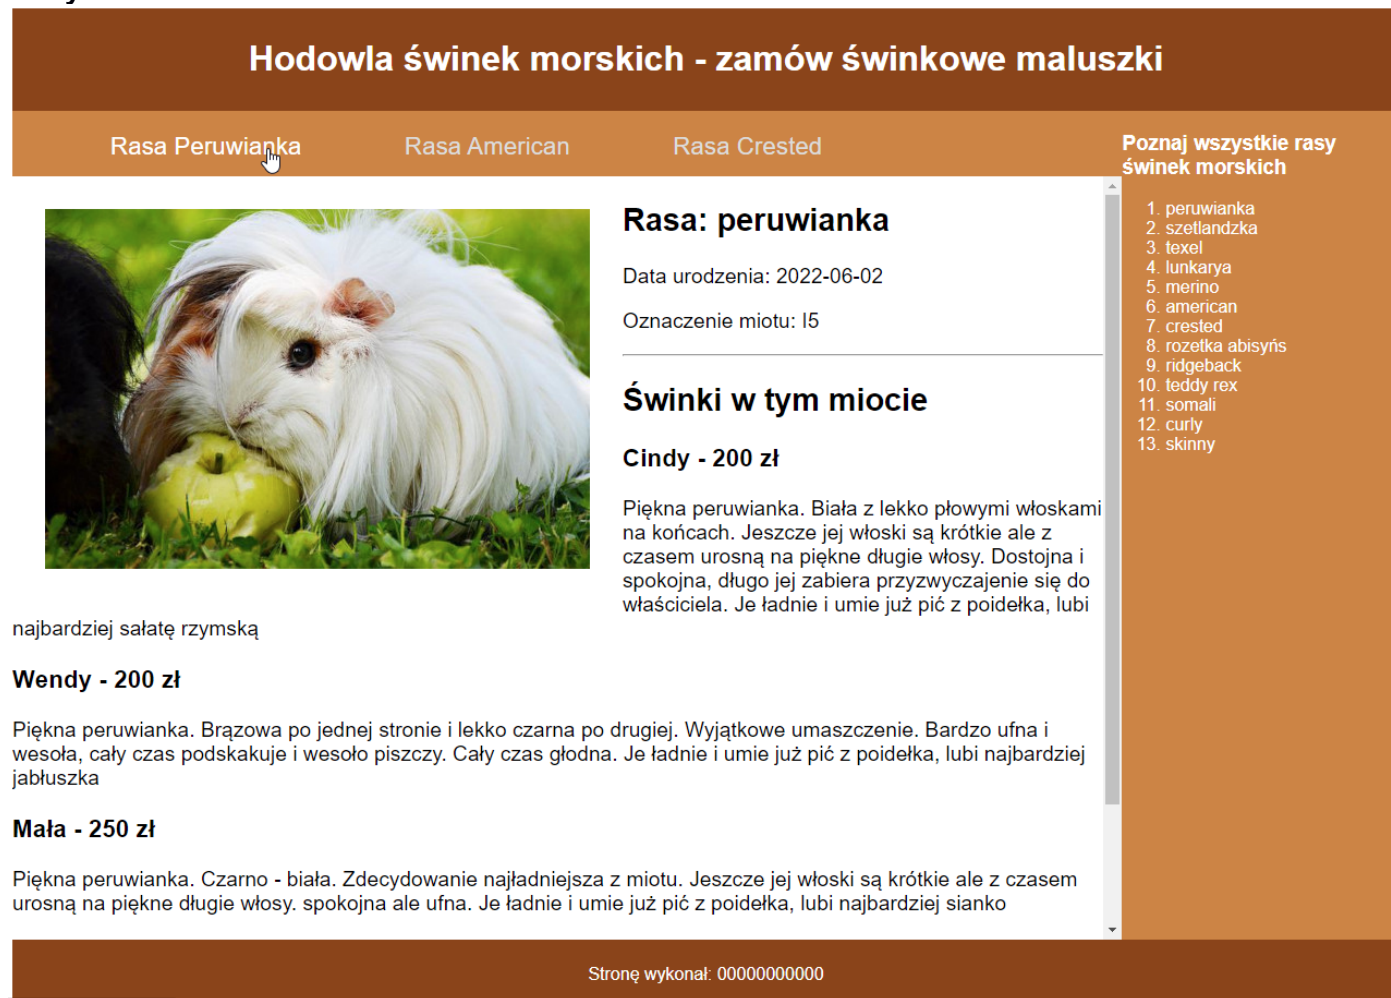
Hodowla świnek morskich - zamów świnkowe maluszki

Rasa Peruwianka | Rasa American | Rasa Crested

Rasa: peruwianka

Data urodzenia: 2022-06-02

Oznaczenie miotu: I5

Świnki w tym miocie

Cindy - 200 zł

Piękna peruwianka. Biała z lekko płowymi włoskami na końcach. Jeszcze jej włoski są krótkie ale z czasem urosną na piękne długie włosy. Dostojna i spokojna, długo jej zabiera przyzwyczajenie się do właściciela. Je ładnie i umie już pić z poidełka, lubi najbardziej sałatę rzymską

Wendy - 200 zł

Piękna peruwianka. Brązowa po jednej stronie i lekko czarna po drugiej. Wyjątkowe umaszczenie. Bardzo ufna i wesoła, cały czas podskakuje i wesoło piszczy. Cały czas głodna. Je ładnie i umie już pić z poidełka, lubi najbardziej jabłuszka

Mała - 250 zł

Piękna peruwianka. Czarno - biała. Zdecydowanie najładniejsza z miotu. Jeszcze jej włoski są krótkie ale z czasem urosną na piękne długie włosy. spokojna ale ufna. Je ładnie i umie już pić z poidełka, lubi najbardziej sianko

Poznaj wszystkie rasy świnek morskich

1. peruwianka
2. szetlandzka
3. texel
4. lunkarya
5. merino
6. american
7. crested
8. rozetka abisyńs
9. ridgeback
10. teddy rex
11. somali
12. curly
13. skinny

Stronę wykonał: 00000000000